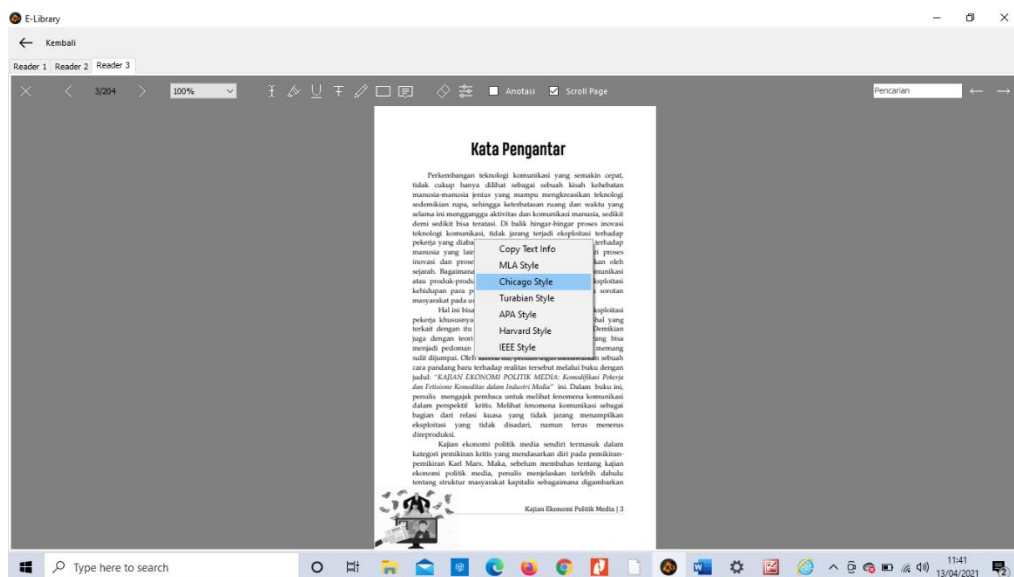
E-Library

Kembali

Reader 1 Reader 2 Reader 3

3/204 100% Anotasi Scroll Page Pencarian

Kata Pengantar

Perkembangan teknologi komunikasi yang semakin cepat, tidak cukup hanya dilihat sebagai sebuah kisah kehebatan manusia-manusia jenius yang mampu mengkreasikan teknologi sedemikian rupa, sehingga keterbatasan ruang dan waktu yang selama ini mengganggu aktivitas dan komunikasi manusia, sedikit demi sedikit bisa teratasi. Di balik hingar-bingar proses inovasi teknologi komunikasi, tidak jarang terjadi eksploitasi terhadap pekerja yang diaba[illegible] terhadap manusia yang lain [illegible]ri proses inovasi dan prose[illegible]kan oleh sejarah. Bagaimana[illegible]munikasi atau produk-produ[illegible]ksploitasi kehidupan para p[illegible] sorotan masyarakat pada u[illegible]

Hal ini bisa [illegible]ksploitasi pekerja khususnya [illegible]hal yang terkait dengan itu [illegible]Demikian juga dengan teori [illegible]ang bisa menjadi pedoman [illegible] memang sulit dijumpai. Oleh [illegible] sebuah cara pandang baru terhadap realitas tersebut melalui buku dengan judul: "KAJIAN EKONOMI POLITIK MEDIA: Komodifikasi Pekerja dan Fetisisme Komoditas dalam Industri Media" ini. Dalam buku ini, penulis mengajak pembaca untuk melihat fenomena komunikasi dalam perspektif kritis. Melihat fenomena komunikasi sebagai bagian dari relasi kuasa yang tidak jarang menampilkan eksploitasi yang tidak disadari, namun terus menerus direproduksi.

Kajian ekonomi politik media sendiri termasuk dalam kategori pemikiran kritis yang mendasarkan diri pada pemikiran-pemikiran Karl Marx. Maka, sebelum membahas tentang kajian ekonomi politik media, penulis menjelaskan terlebih dahulu tentang struktur masyarakat kapitalis sebagaimana digambarkan

Kajian Ekonomi Politik Media | 3

Copy Text Info
MLA Style
Chicago Style
Turabian Style
APA Style
Harvard Style
IEEE Style

Type here to search

11:41
13/04/2021